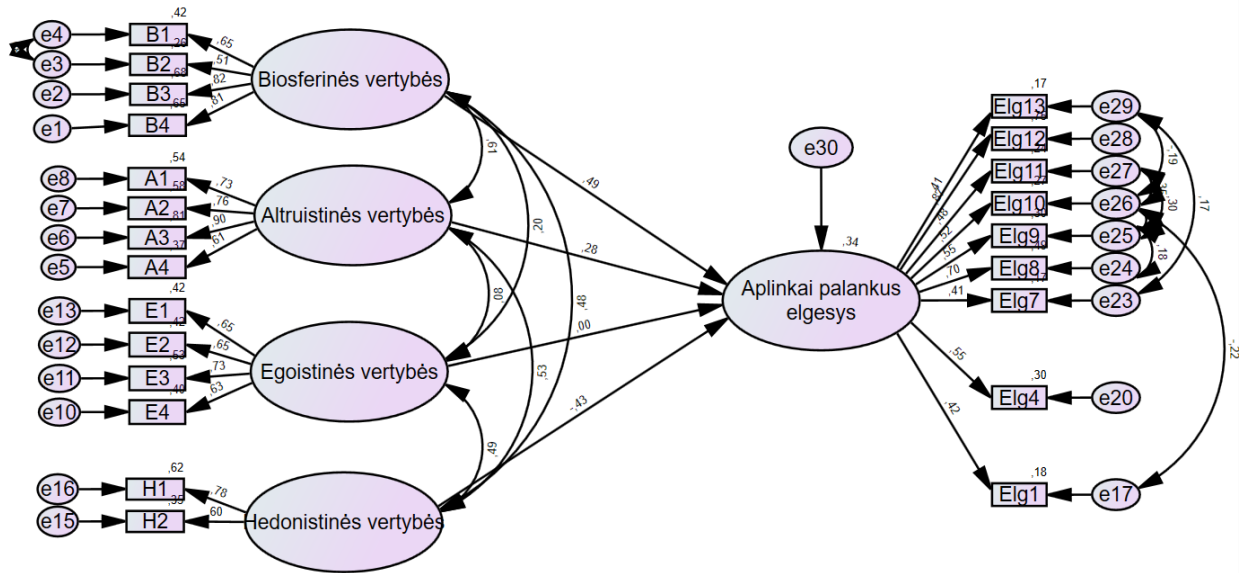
e4
e3
e2
e1
B1 ,42
B2 ,26
B3 ,68
B4 ,66
,65
,51
,82
,81
Biosferinės vertybės

e8
e7
e6
e5
A1 ,54
A2 ,58
A3 ,81
A4 ,37
,73
,76
,90
,61
Altruistinės vertybės

e13
e12
e11
e10
E1 ,42
E2 ,42
E3 ,53
E4 ,40
,65
,65
,73
,63
Egoistinės vertybės

e16
e15
H1 ,62
H2 ,35
,78
,60
Hedonistinės vertybės

,61
,20
,48
,08
,53
,49
,49
,28
,00
-,43

e30
,34
Aplinkai palankus elgesys

Elg13 ,17
Elg12 ,19
Elg11
Elg10
Elg9
Elg8 ,49
Elg7
Elg4 ,30
Elg1 ,18
,41
,44
,48
,52
,55
,70
,41
,55
,42
e29
e28
e27
e26
e25
e24
e23
e20
e17
-,19
,30
,17
,18
-,22